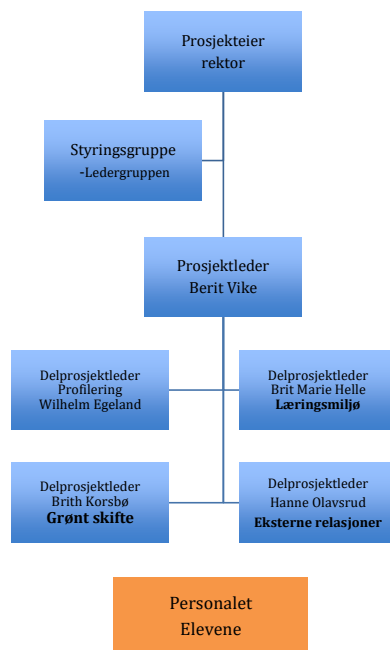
Prosjekteier
rektor

Styringsgruppe
-Ledergruppen

Prosjektleder
Berit Vike

Delprosjektleder
Profilering
Wilhelm Egeland

Delprosjektleder
Brit Marie Helle
**Læringsmiljø**

Delprosjektleder
Brith Korsbø
**Grønt skifte**

Delprosjektleder
Hanne Olavsrud
**Eksterne relasjoner**

Personalet
Elevene